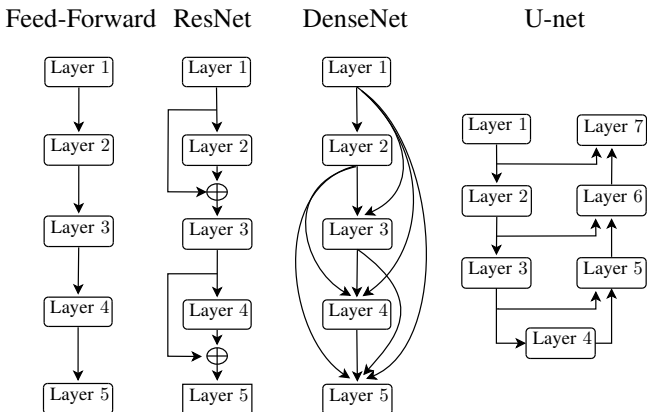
Feed-Forward ResNet DenseNet U-net

Layer 1
Layer 2
Layer 3
Layer 4
Layer 5

Layer 1
Layer 2
$\oplus$
Layer 3
Layer 4
$\oplus$
Layer 5

Layer 1
Layer 2
Layer 3
Layer 4
Layer 5

Layer 1
Layer 7
Layer 2
Layer 6
Layer 3
Layer 5
Layer 4